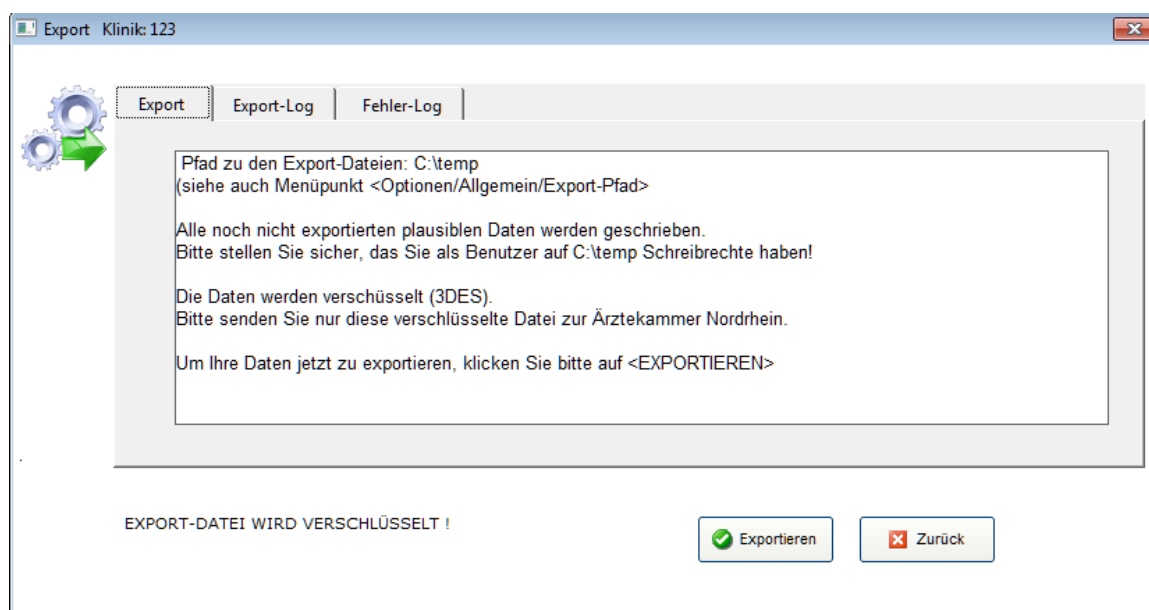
Export Klinik: 123

Export
Export-Log
Fehler-Log

Pfad zu den Export-Dateien: C:\temp
(siehe auch Menüpunkt <Optionen/Allgemein/Export-Pfad>

Alle noch nicht exportierten plausiblen Daten werden geschrieben.
Bitte stellen Sie sicher, das Sie als Benutzer auf C:\temp Schreibrechte haben!

Die Daten werden verschüsselt (3DES).
Bitte senden Sie nur diese verschlüsselte Datei zur Ärztekammer Nordrhein.

Um Ihre Daten jetzt zu exportieren, klicken Sie bitte auf <EXPORTIEREN>

EXPORT-DATEI WIRD VERSCHLÜSSELT !

Exportieren
Zurück